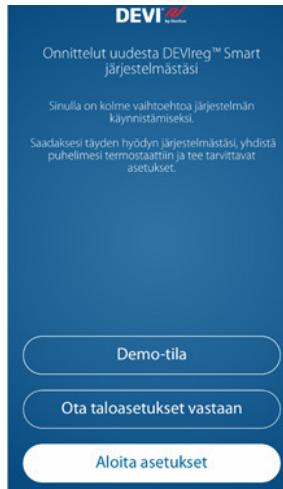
DEVI

Onnittelut uudesta DEVIreg™ Smart järjestelmästäsi

Sinulla on kolme vaihtoehtoa järjestelmän käynnistämiseksi.

Saadaksesi täyden hyödyn järjestelmästäsi, yhdistä puhelimesi termostaattiin ja tee tarvittavat asetukset.

Demo-tila

Ota taloasetukset vastaan

Aloita asetukset